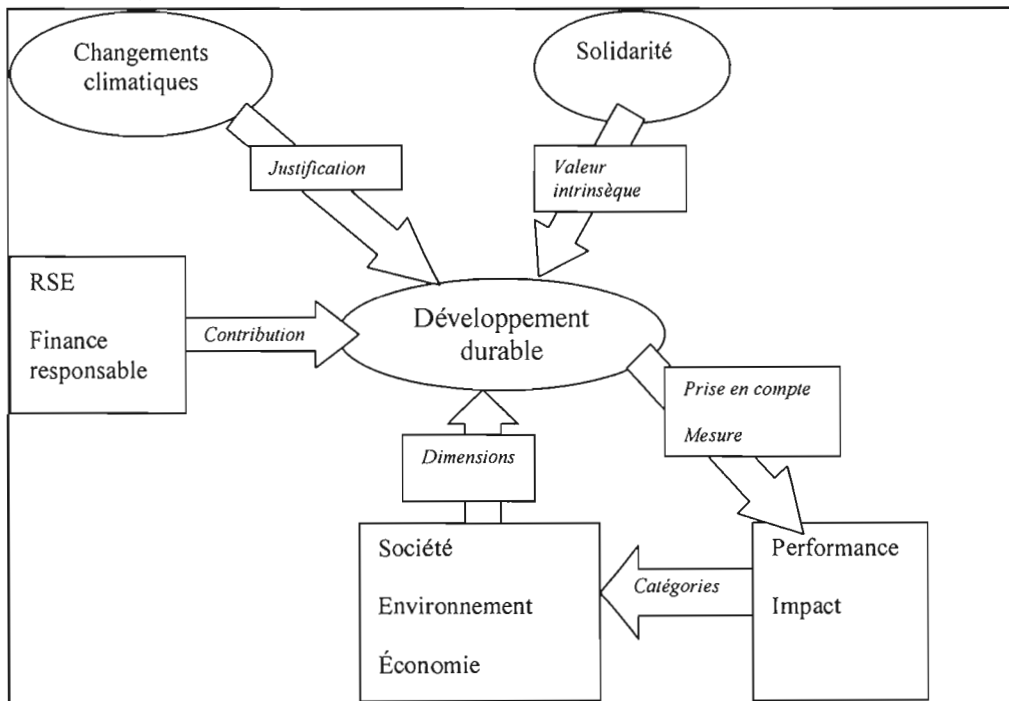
Changements climatiques

Solidarité

Justification

Valeur intrinsèque

RSE

Finance responsable

Contribution

Développement durable

Prise en compte

Mesure

Dimensions

Société

Environnement

Économie

Catégories

Performance

Impact